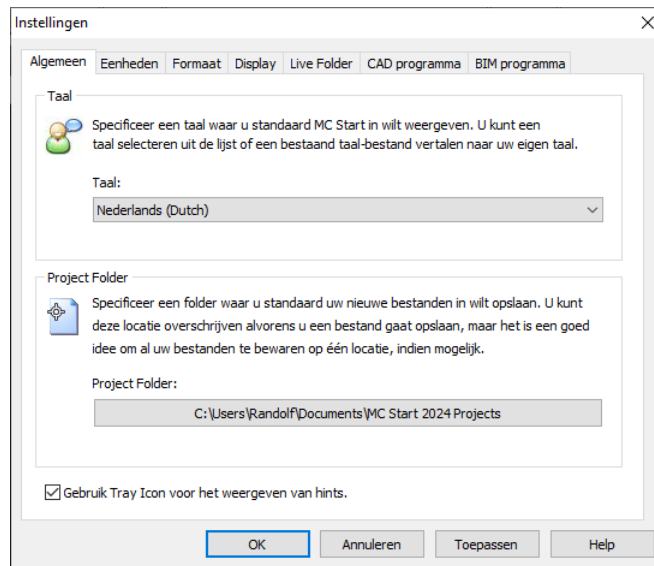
Instellingen

Algemeen | Eenheden | Formaat | Display | Live Folder | CAD programma | BIM programma

Taal

Specificeer een taal waar u standaard MC Start in wilt weergeven. U kunt een taal selecteren uit de lijst of een bestaand taal-bestand vertalen naar uw eigen taal.

Taal:

Nederlands (Dutch)

Project Folder

Specificeer een folder waar u standaard uw nieuwe bestanden in wilt opslaan. U kunt deze locatie overschrijven alvorens u een bestand gaat opslaan, maar het is een goed idee om al uw bestanden te bewaren op één locatie, indien mogelijk.

Project Folder:

C:\Users\Randolf\Documents\MC Start 2024 Projects

Gebruik Tray Icon voor het weergeven van hints.

OK | Annuleren | Toepassen | Help